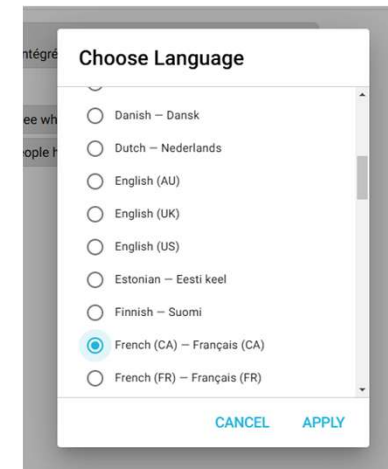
ntégré

ee wh

ople h

Choose Language

Danish — Dansk

Dutch — Nederlands

English (AU)

English (UK)

English (US)

Estonian — Eesti keel

Finnish — Suomi

French (CA) — Français (CA)

French (FR) — Français (FR)

CANCEL

APPLY